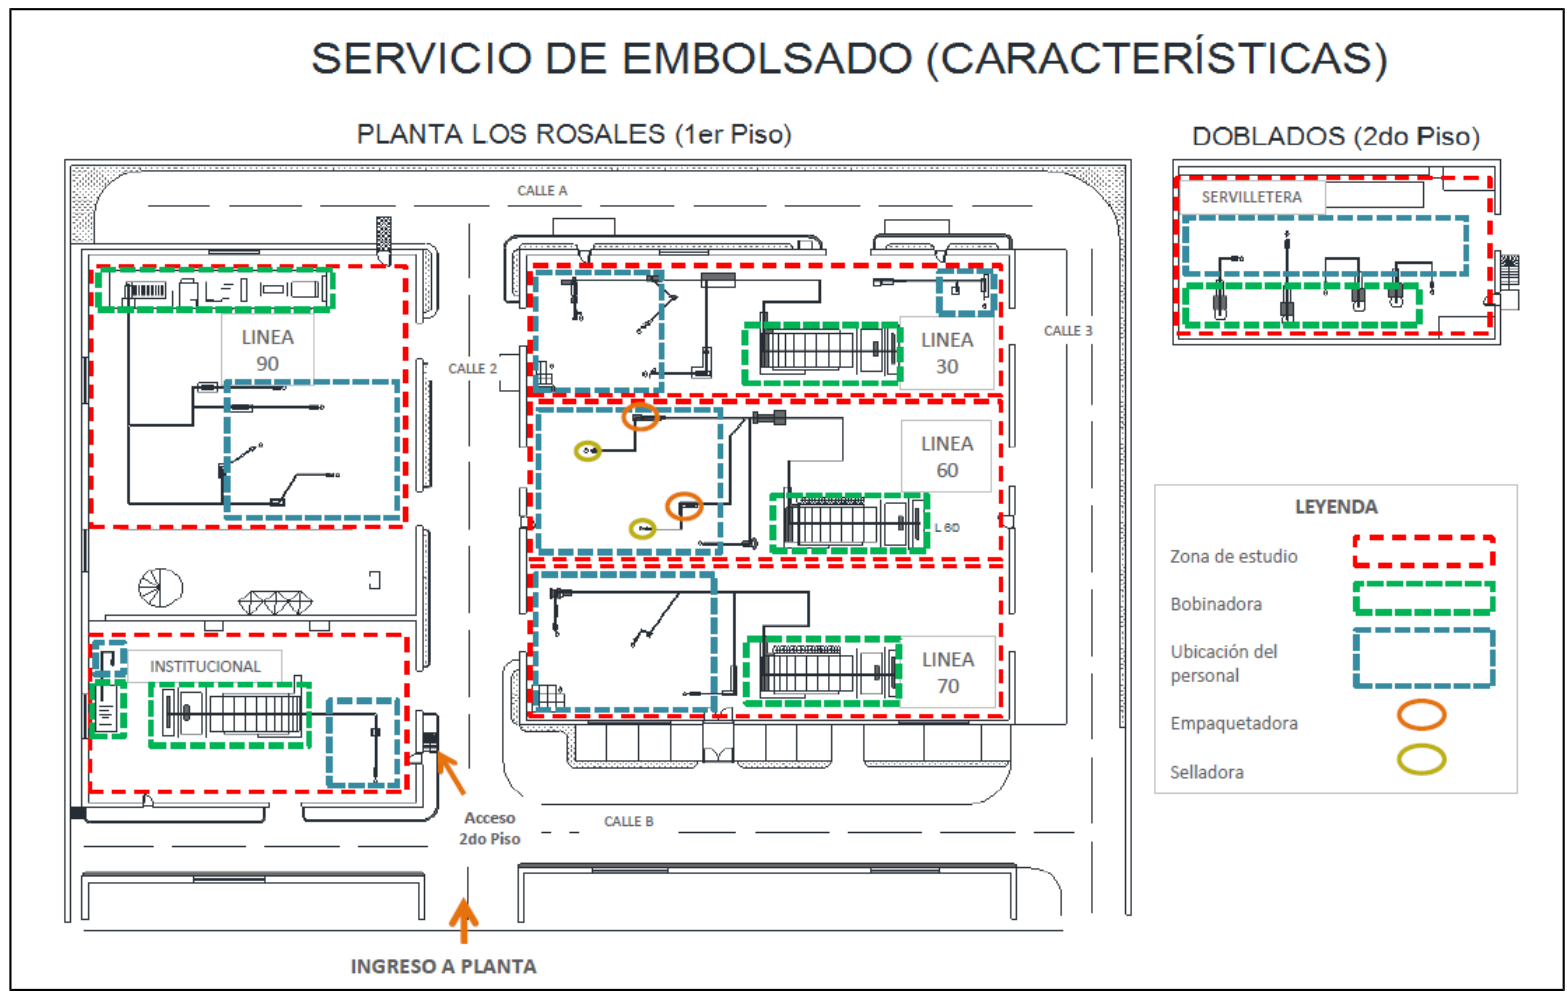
SERVICIO DE EMBOLSADO (CARACTERÍSTICAS)

PLANTA LOS ROSALES (1er Piso)

DOBLADOS (2do Piso)

SERVILLETERA

CALLE A

LINEA 90

CALLE 2

LINEA 30

CALLE 3

LINEA 60

L 60

INSTITUCIONAL

LINEA 70

Acceso 2do Piso

CALLE B

INGRESO A PLANTA

LEYENDA

Zona de estudio

Bobinadora

Ubicación del personal

Empaquetadora

Selladora